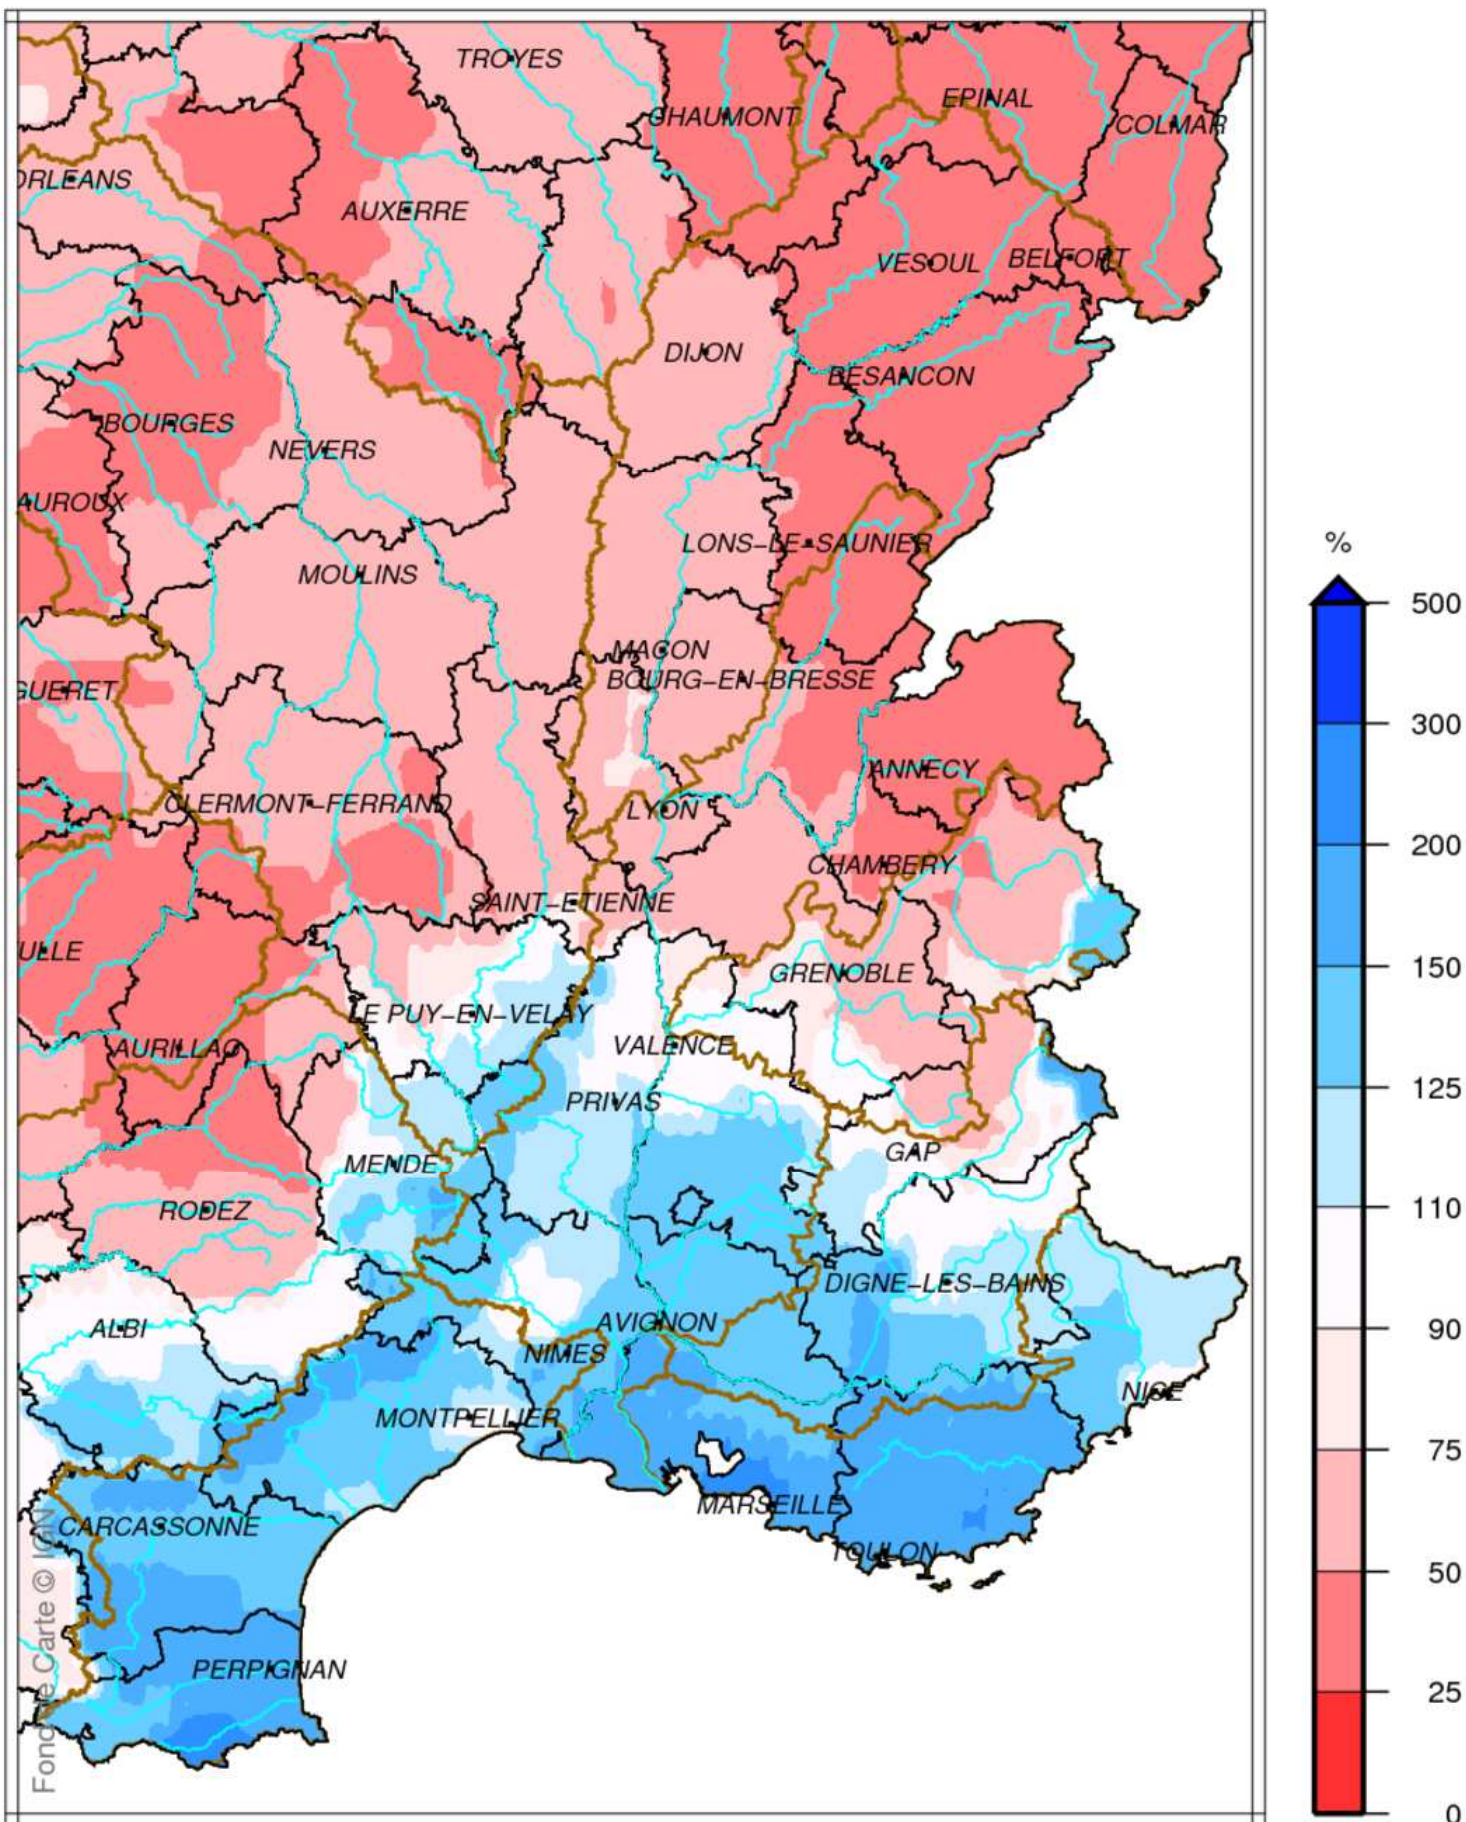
TROYES
CHAUMONT
EPINAL
COLMAR
ORLEANS
AUXERRE
VESOUL
BELFORT
DIJON
BESANCON
BOURGES
NEVERS
AUROUX
LONS-LE-SAUNIER
MOULINS
MACON
BOURG-EN-BRESSE
GUERET
ANNECY
CLERMONT-FERRAND
LYON
CHAMBERY
SAINT-ETIENNE
ULLE
GRENOBLE
LE PUY-EN-VELAY
VALENCE
AURILLAC
PRIVAS
GAP
MENDE
RODEZ
DIGNE-LES-BAINS
ALBI
AVIGNON
NIMES
NICE
MONTPELLIER
MARSEILLE
CARCASSONNE
TOULON
PERPIGNAN
Fond de Carte © IGN

%
500
300
200
150
125
110
90
75
50
25
0